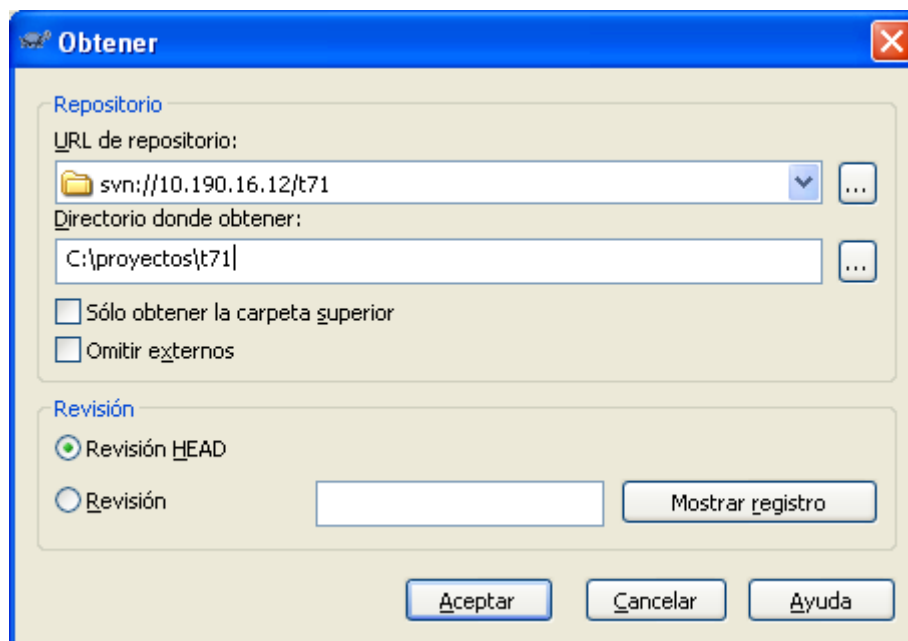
Obtener

Repositorio

URL de repositorio:

svn://10.190.16.12/t71

...

Directorio donde obtener:

C:\proyectos\t71

...

Sólo obtener la carpeta superior

Omitir externos

Revisión

Revisión HEAD

Revisión

Mostrar registro

Aceptar

Cancelar

Ayuda